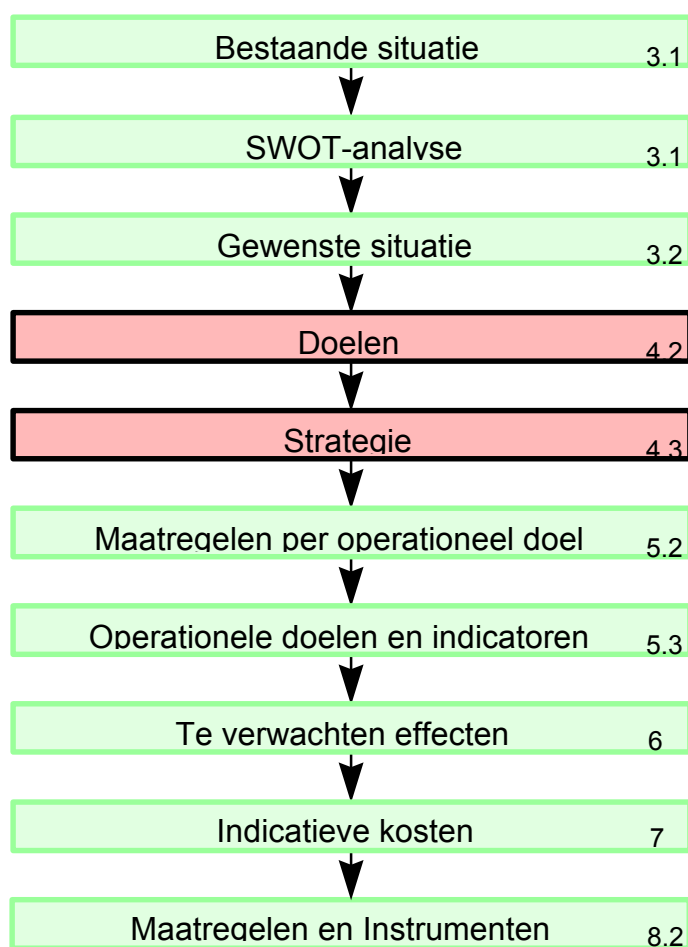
Bestaande situatie 3.1

SWOT-analyse 3.1

Gewenste situatie 3.2

Doelen 4.2

Strategie 4.3

Maatregelen per operationeel doel 5.2

Operationele doelen en indicatoren 5.3

Te verwachten effecten 6

Indicatieve kosten 7

Maatregelen en Instrumenten 8.2